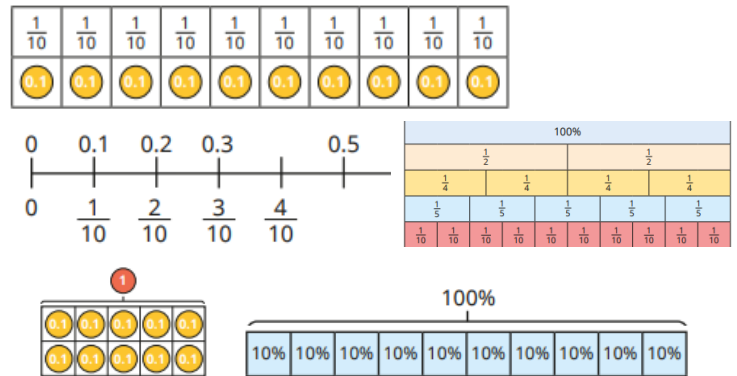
| $\frac{1}{10}$ | $\frac{1}{10}$ | $\frac{1}{10}$ | $\frac{1}{10}$ | $\frac{1}{10}$ | $\frac{1}{10}$ | $\frac{1}{10}$ | $\frac{1}{10}$ | $\frac{1}{10}$ | $\frac{1}{10}$ |
|---|---|---|---|---|---|---|---|---|---|
| 0.1 | 0.1 | 0.1 | 0.1 | 0.1 | 0.1 | 0.1 | 0.1 | 0.1 | 0.1 |

0 0.1 0.2 0.3 0.5

0 $\frac{1}{10}$ $\frac{2}{10}$ $\frac{3}{10}$ $\frac{4}{10}$

100%

$\frac{1}{2}$ $\frac{1}{2}$

$\frac{1}{4}$ $\frac{1}{4}$ $\frac{1}{4}$ $\frac{1}{4}$

$\frac{1}{5}$ $\frac{1}{5}$ $\frac{1}{5}$ $\frac{1}{5}$ $\frac{1}{5}$

$\frac{1}{10}$ $\frac{1}{10}$ $\frac{1}{10}$ $\frac{1}{10}$ $\frac{1}{10}$ $\frac{1}{10}$ $\frac{1}{10}$ $\frac{1}{10}$ $\frac{1}{10}$ $\frac{1}{10}$

1

| 0.1 | 0.1 | 0.1 | 0.1 | 0.1 |
|---|---|---|---|---|
| 0.1 | 0.1 | 0.1 | 0.1 | 0.1 |

100%

| 10% | 10% | 10% | 10% | 10% | 10% | 10% | 10% | 10% | 10% |
|---|---|---|---|---|---|---|---|---|---|